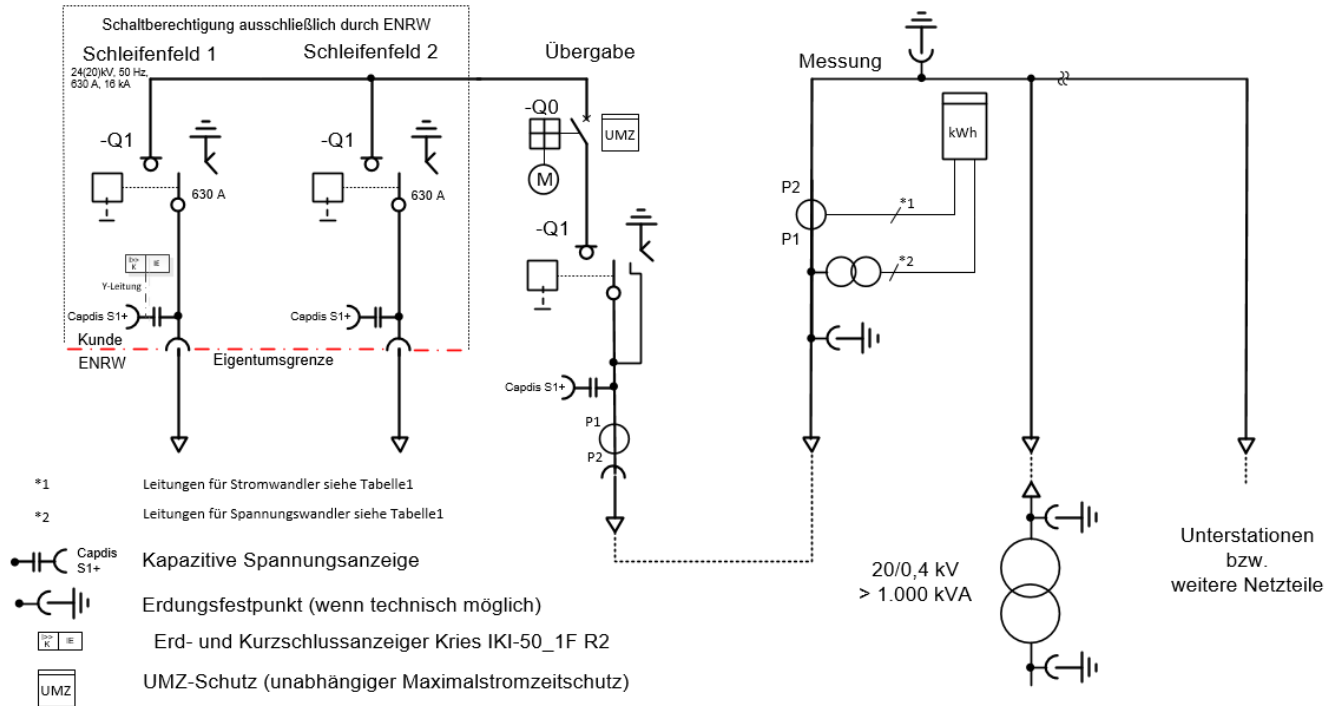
Schaltberechtigung ausschließlich durch ENRW

Schleifenfeld 1

Schleifenfeld 2

Übergabe

Messung

24(20)kV, 50 Hz, 630 A, 16 kA

-Q1

-Q1

-Q0

UMZ

M

kWh

630 A

630 A

-Q1

P2

P1

*1

*2

Y-Leitung

Capdis S1+

Capdis S1+

Kunde

ENRW

Eigentumsgrenze

Capdis S1+

P1

P2

*1 Leitungen für Stromwandler siehe Tabelle1

*2 Leitungen für Spannungswandler siehe Tabelle1

Capdis S1+ Kapazitive Spannungsanzeige

Erdungsfestpunkt (wenn technisch möglich)

Erd- und Kurzschlussanzeiger Kries IKI-50_1F R2

UMZ UMZ-Schutz (unabhängiger Maximalstromzeitschutz)

20/0,4 kV
> 1.000 kVA

Unterstationen
bzw.
weitere Netzteile